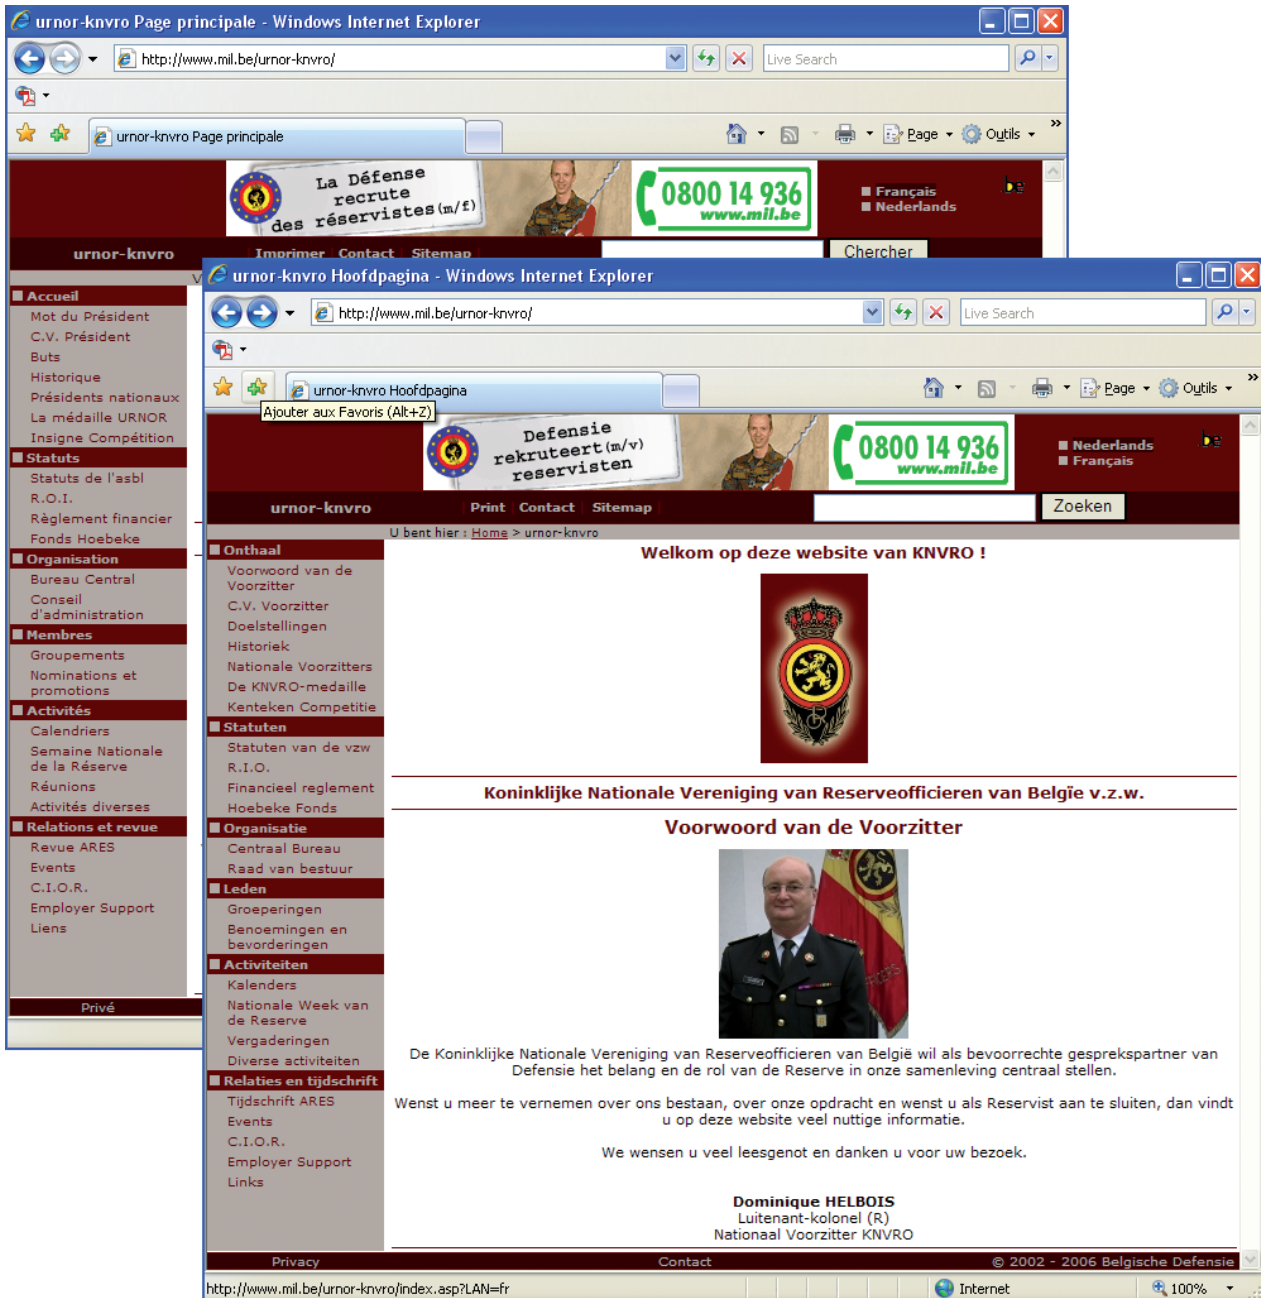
urnor-knvro Page principale - Windows Internet Explorer

http://www.mil.be/urnor-knvro/

Live Search

urnor-knvro Page principale

Page Outils

La Défense recrute des réservistes (m/f)

0800 14 936 www.mil.be

Français
Nederlands

urnor-knvro

Imprimer Contact Sitemap

Chercher

Accueil
Mot du Président
C.V. Président
Buts
Historique
Présidents nationaux
La médaille URNOR
Insigne Compétition
Statuts
Statuts de l'asbl
R.O.I.
Règlement financier
Fonds Hoebeke
Organisation
Bureau Central
Conseil d'administration
Membres
Groupements
Nominations et promotions
Activités
Calendriers
Semaine Nationale de la Réserve
Réunions
Activités diverses
Relations et revue
Revue ARES
Events
C.I.O.R.
Employer Support
Liens

Privé

urnor-knvro Hoofdpagina - Windows Internet Explorer

http://www.mil.be/urnor-knvro/

Live Search

urnor-knvro Hoofdpagina

Ajouter aux Favoris (Alt+Z)

Page Outils

Defensie rekruteert (m/v) reservisten

0800 14 936 www.mil.be

Nederlands
Français

urnor-knvro

Print Contact Sitemap

Zoeken

U bent hier : Home > urnor-knvro

Onthaal
Voorwoord van de Voorzitter
C.V. Voorzitter
Doelstellingen
Historiek
Nationale Voorzitters
De KNVRO-medaille
Kenteken Competitie
Statuten
Statuten van de vzw
R.I.O.
Financieel reglement
Hoebeke Fonds
Organisatie
Centraal Bureau
Raad van bestuur
Leden
Groeperingen
Benoemingen en bevorderingen
Activiteiten
Kalenders
Nationale Week van de Reserve
Vergaderingen
Diverse activiteiten
Relaties en tijdschrift
Tijdschrift ARES
Events
C.I.O.R.
Employer Support
Links

Welkom op deze website van KNVRO !

Koninklijke Nationale Vereniging van Reserveofficieren van België v.z.w.

Voorwoord van de Voorzitter

De Koninklijke Nationale Vereniging van Reserveofficieren van België wil als bevoorrechte gesprekspartner van Defensie het belang en de rol van de Reserve in onze samenleving centraal stellen.

Wenst u meer te vernemen over ons bestaan, over onze opdracht en wenst u als Reservist aan te sluiten, dan vindt u op deze website veel nuttige informatie.

We wensen u veel leesgenot en danken u voor uw bezoek.

Dominique HELBOIS
Luitenant-kolonel (R)
Nationaal Voorzitter KNVRO

Privacy Contact © 2002 - 2006 Belgische Defensie

http://www.mil.be/urnor-knvro/index.asp?LAN=fr

Internet

100%